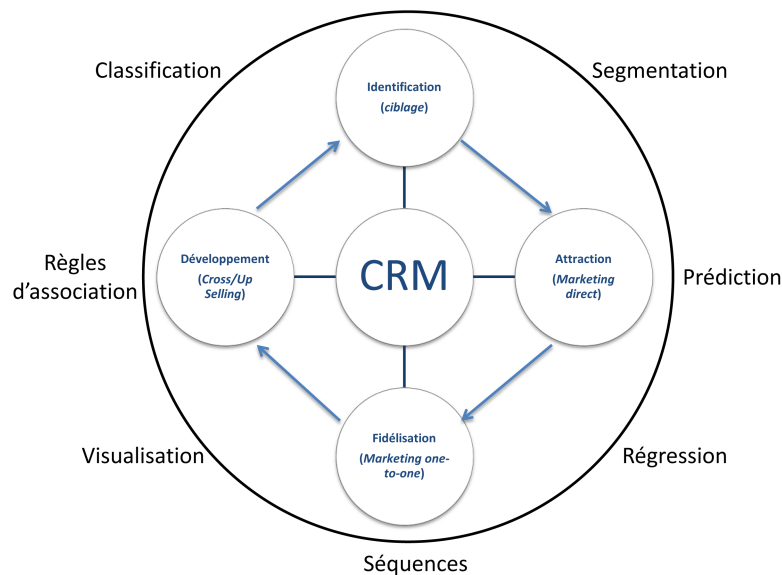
Classification

Segmentation

Identification
(ciblage)

Règles d'association

Développement
(Cross/Up Selling)

CRM

Attraction
(Marketing direct)

Prédiction

Visualisation

Fidélisation
(Marketing one-to-one)

Régression

Séquences